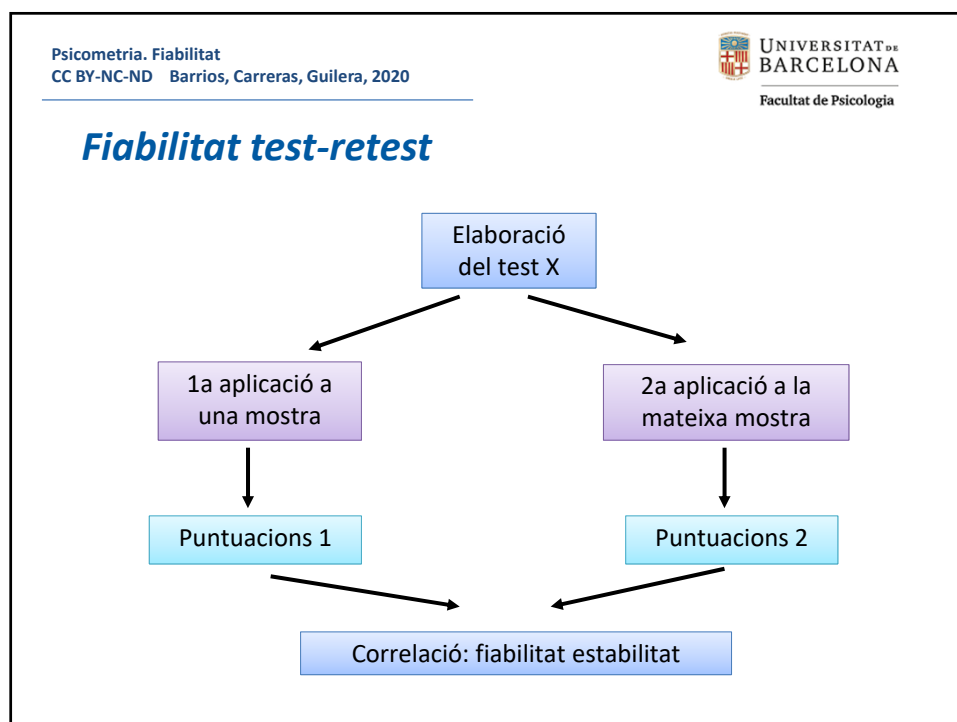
Psicometria. Fiabilitat
CC BY-NC-ND Barrios, Carreras, Guilera, 2020

UNIVERSITAT DE BARCELONA
Facultat de Psicologia

Fiabilitat test-retest

Elaboració del test X

1a aplicació a una mostra

2a aplicació a la mateixa mostra

Puntuacions 1

Puntuacions 2

Correlació: fiabilitat estabilitat